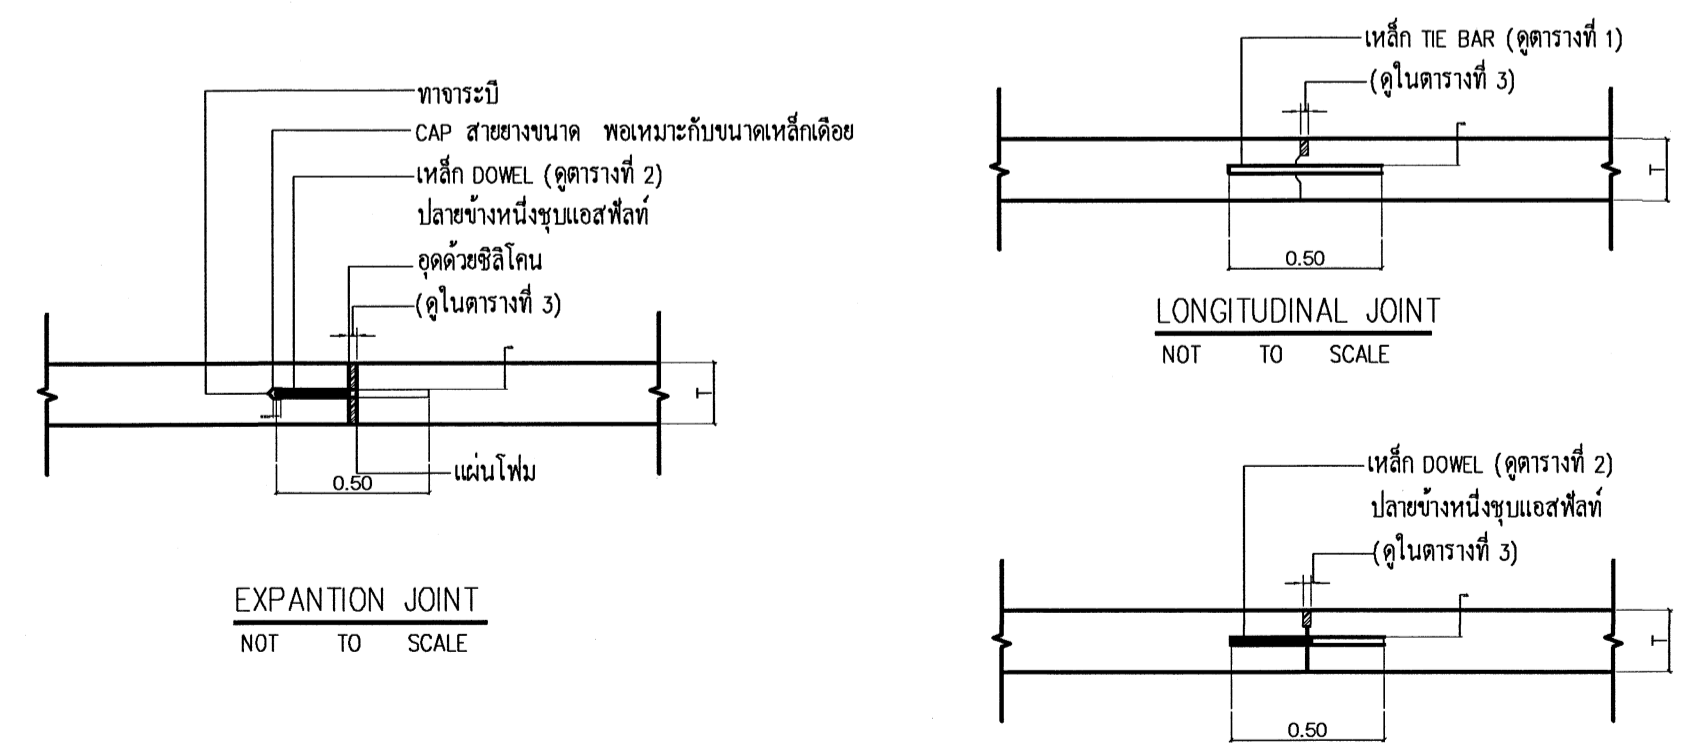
ทาจาระบี
CAP สายยางขนาด พอเหมาะกับขนาดเหล็กเดือย
เหล็ก DOWEL (ดูตารางที่ 2)
ปลายข้างหนึ่งชุบแอสฟัลท์
อุดด้วยซิลิโคน
(ดูในตารางที่ 3)
T
แผ่นโฟม
0.50

EXPANTION JOINT
NOT TO SCALE

เหล็ก TIE BAR (ดูตารางที่ 1)
(ดูในตารางที่ 3)
T
0.50

LONGITUDINAL JOINT
NOT TO SCALE

เหล็ก DOWEL (ดูตารางที่ 2)
ปลายข้างหนึ่งชุบแอสฟัลท์
(ดูในตารางที่ 3)
T
0.50